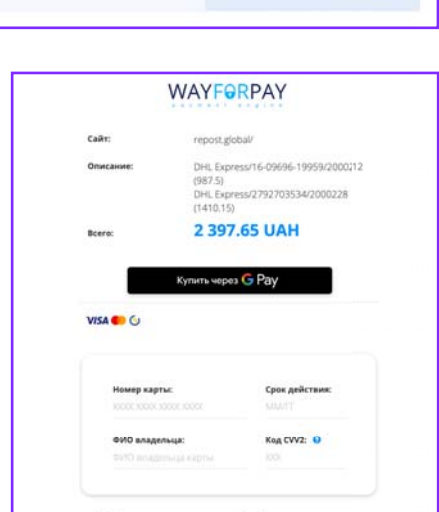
WAYFORPAY
payment engine

Сайт: repost.global/

Описание: DHL Express/16-09696-19959/2000212 (987.5)
DHL Express/2792703534/2000228 (1410.15)

Всего: 2 397.65 UAH

Купить через G Pay

VISA

Номер карты:
XXXX XXXX XXXX XXXX

Срок действия:
ММ/ГГ

ФИО владельца:
ФИО владельца карты

Код CVV2:
XXX